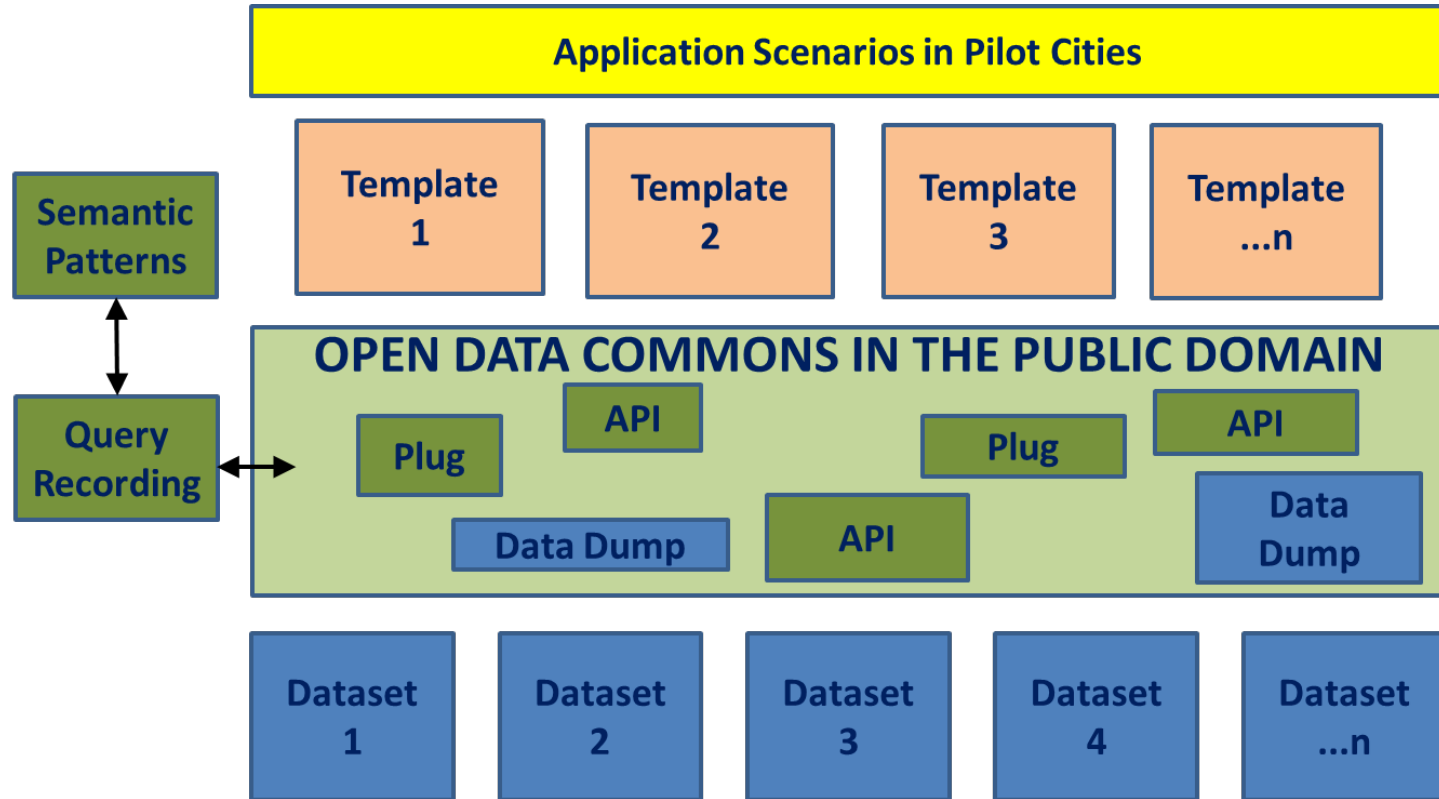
Application Scenarios in Pilot Cities

Semantic Patterns

Template 1

Template 2

Template 3

Template ...n

Query Recording

OPEN DATA COMMONS IN THE PUBLIC DOMAIN

API

Plug

Plug

API

Data Dump

API

Data Dump

Dataset 1

Dataset 2

Dataset 3

Dataset 4

Dataset ...n